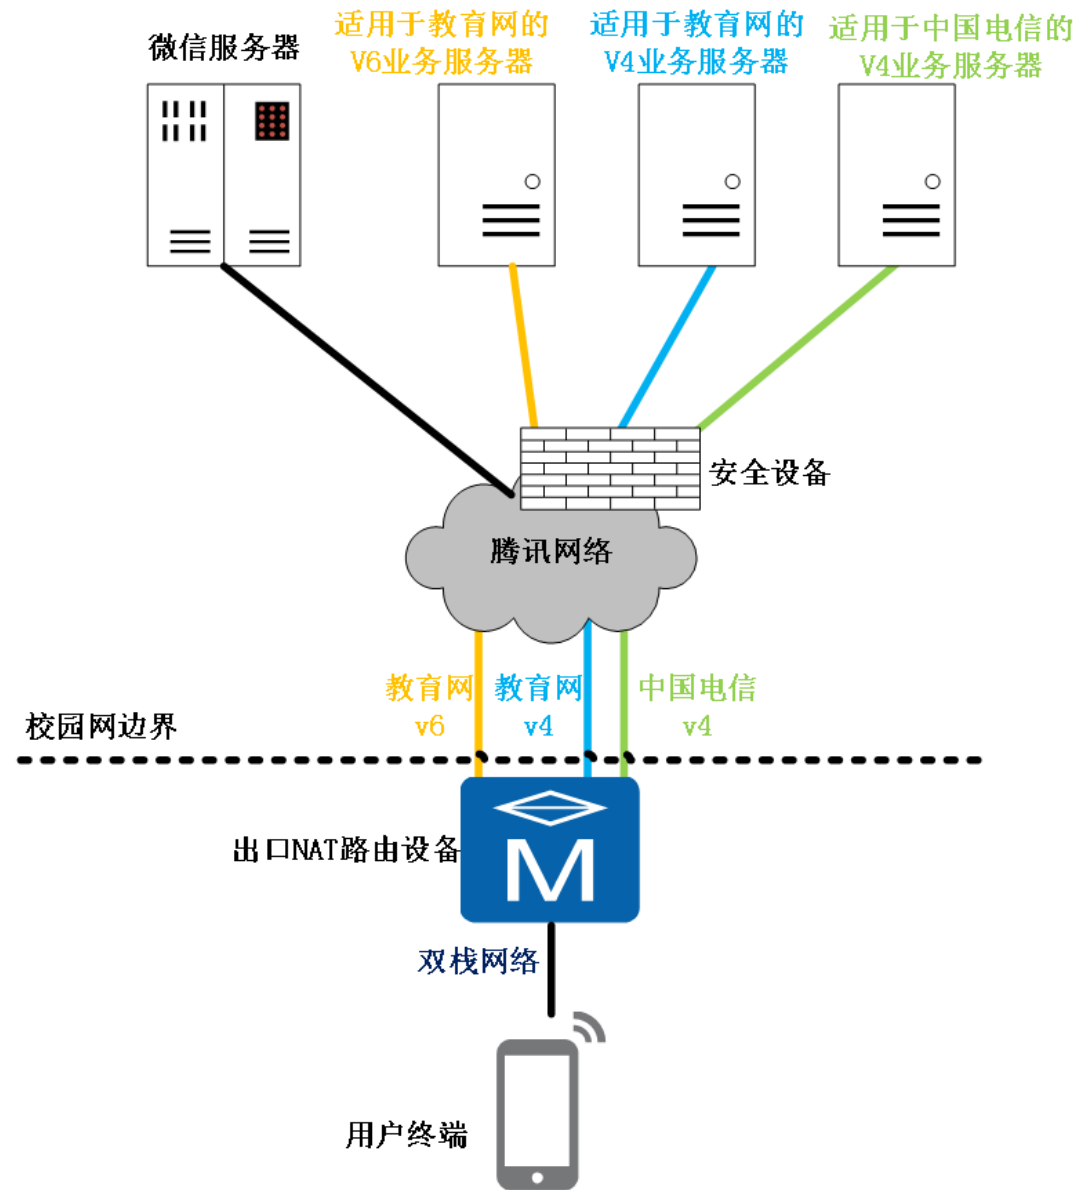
微信服务器

适用于教育网的 V6业务服务器

适用于教育网的 V4业务服务器

适用于中国电信的 V4业务服务器

安全设备

腾讯网络

教育网 v6

教育网 v4

中国电信 v4

校园网边界

出口NAT路由设备

M

双栈网络

用户终端